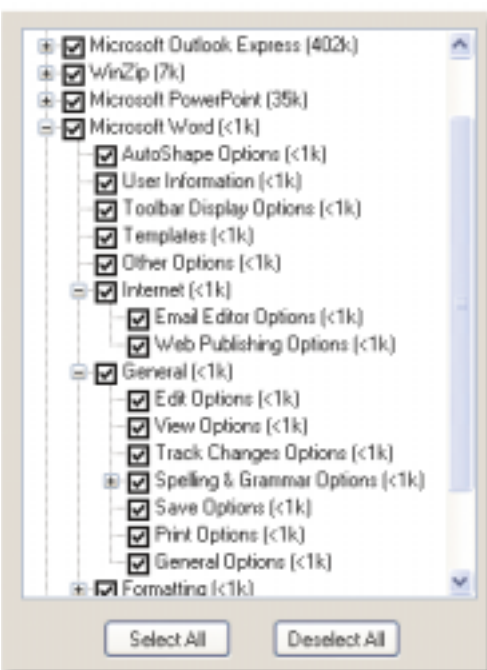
Microsoft Outlook Express (402k)
WinZip (7k)
Microsoft PowerPoint (35k)
Microsoft Word (<1k)
AutoShape Options (<1k)
User Information (<1k)
Toolbar Display Options (<1k)
Templates (<1k)
Other Options (<1k)
Internet (<1k)
Email Editor Options (<1k)
Web Publishing Options (<1k)
General (<1k)
Edit Options (<1k)
View Options (<1k)
Track Changes Options (<1k)
Spelling & Grammar Options (<1k)
Save Options (<1k)
Print Options (<1k)
General Options (<1k)
Formatting (<1k)

Select All
Deselect All